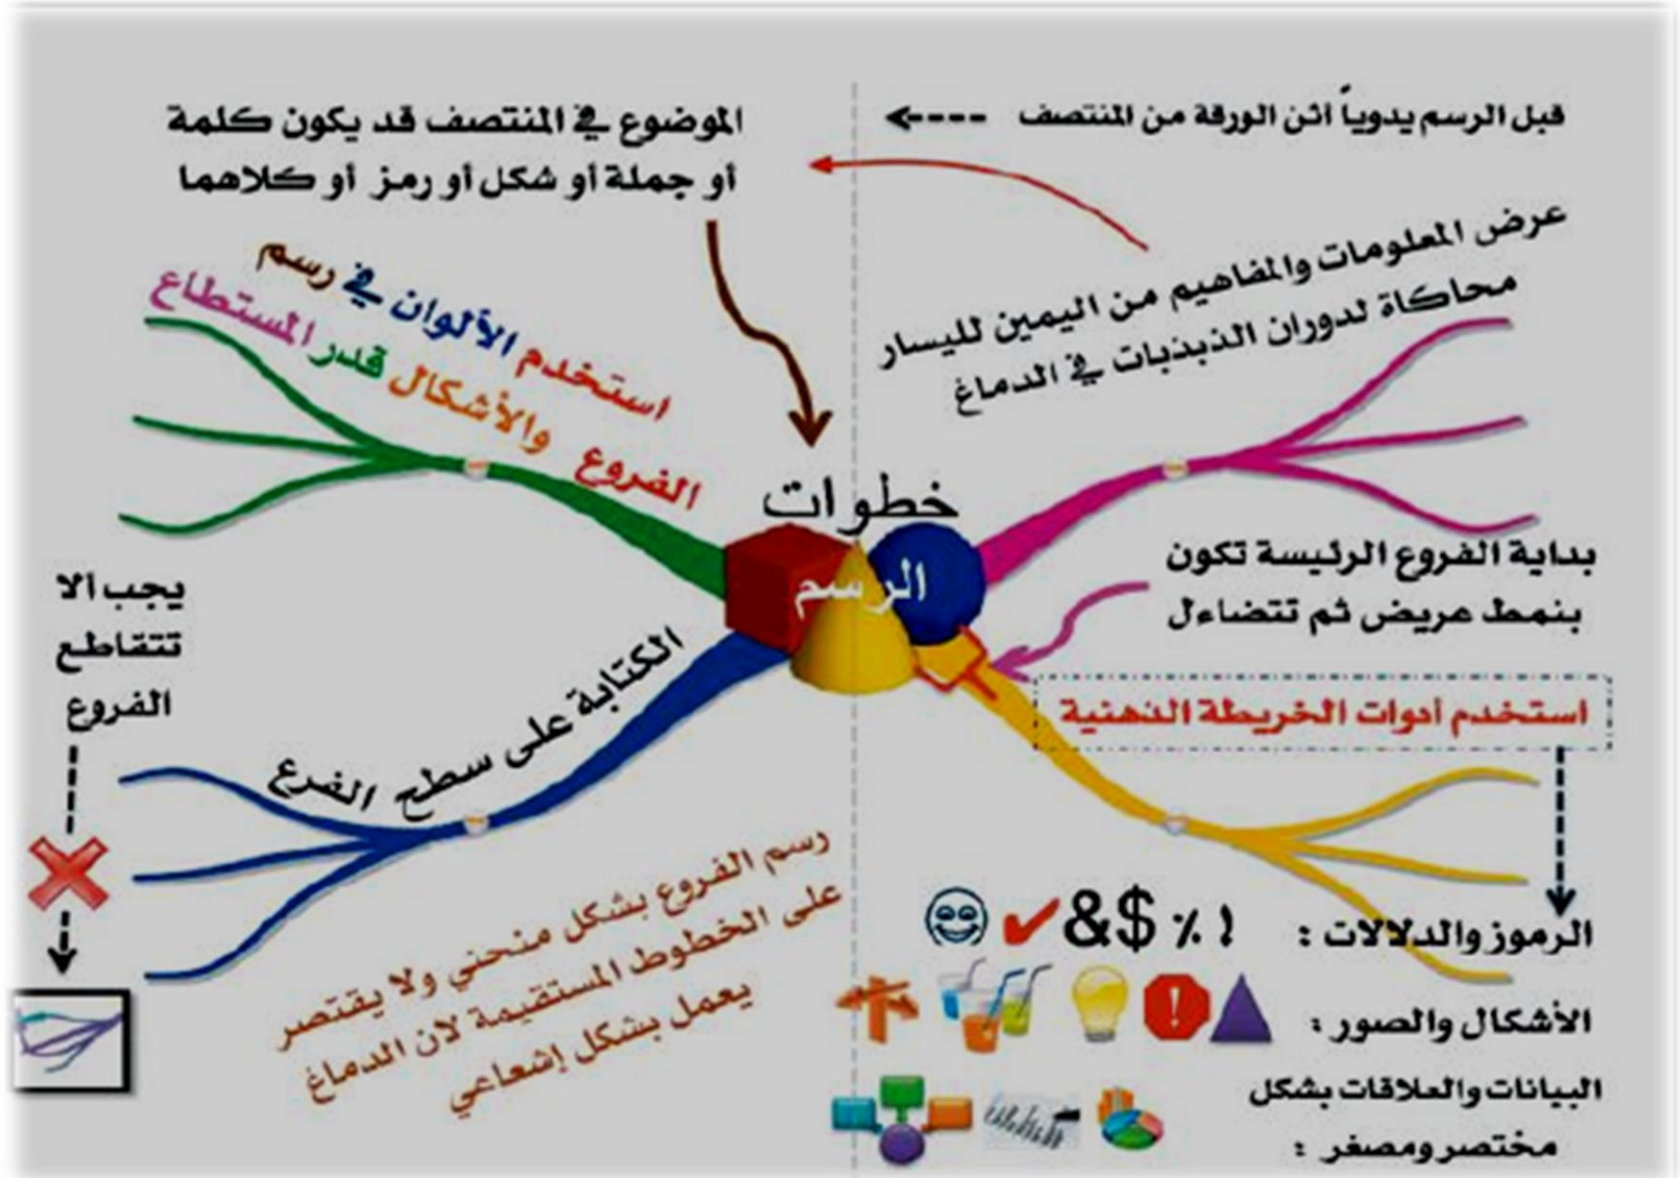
قبل الرسم يدوياً اثن الورقة من المنتصف

الموضوع في المنتصف قد يكون كلمة أو جملة أو شكل أو رمز أو كلاهما

عرض المعلومات والمفاهيم من اليمين لليسار محاكاة لدوران الذبذبات في الدماغ

استخدم الألوان في رسم الفروع والأشكال قدر المستطاع

خطوات الرسم

بداية الفروع الرئيسة تكون بنمط عريض ثم تتضاءل

استخدم أدوات الخريطة الذهنية

يجب الا تتقاطع الفروع

الكتابة على سطح الفرع

رسم الفروع بشكل منحني ولا يقتصر على الخطوط المستقيمة لان الدماغ يعمل بشكل إشعاعي

الرموز والدلالات : ! % $ &

الأشكال والصور :

البيانات والعلاقات بشكل مختصر ومصغر :